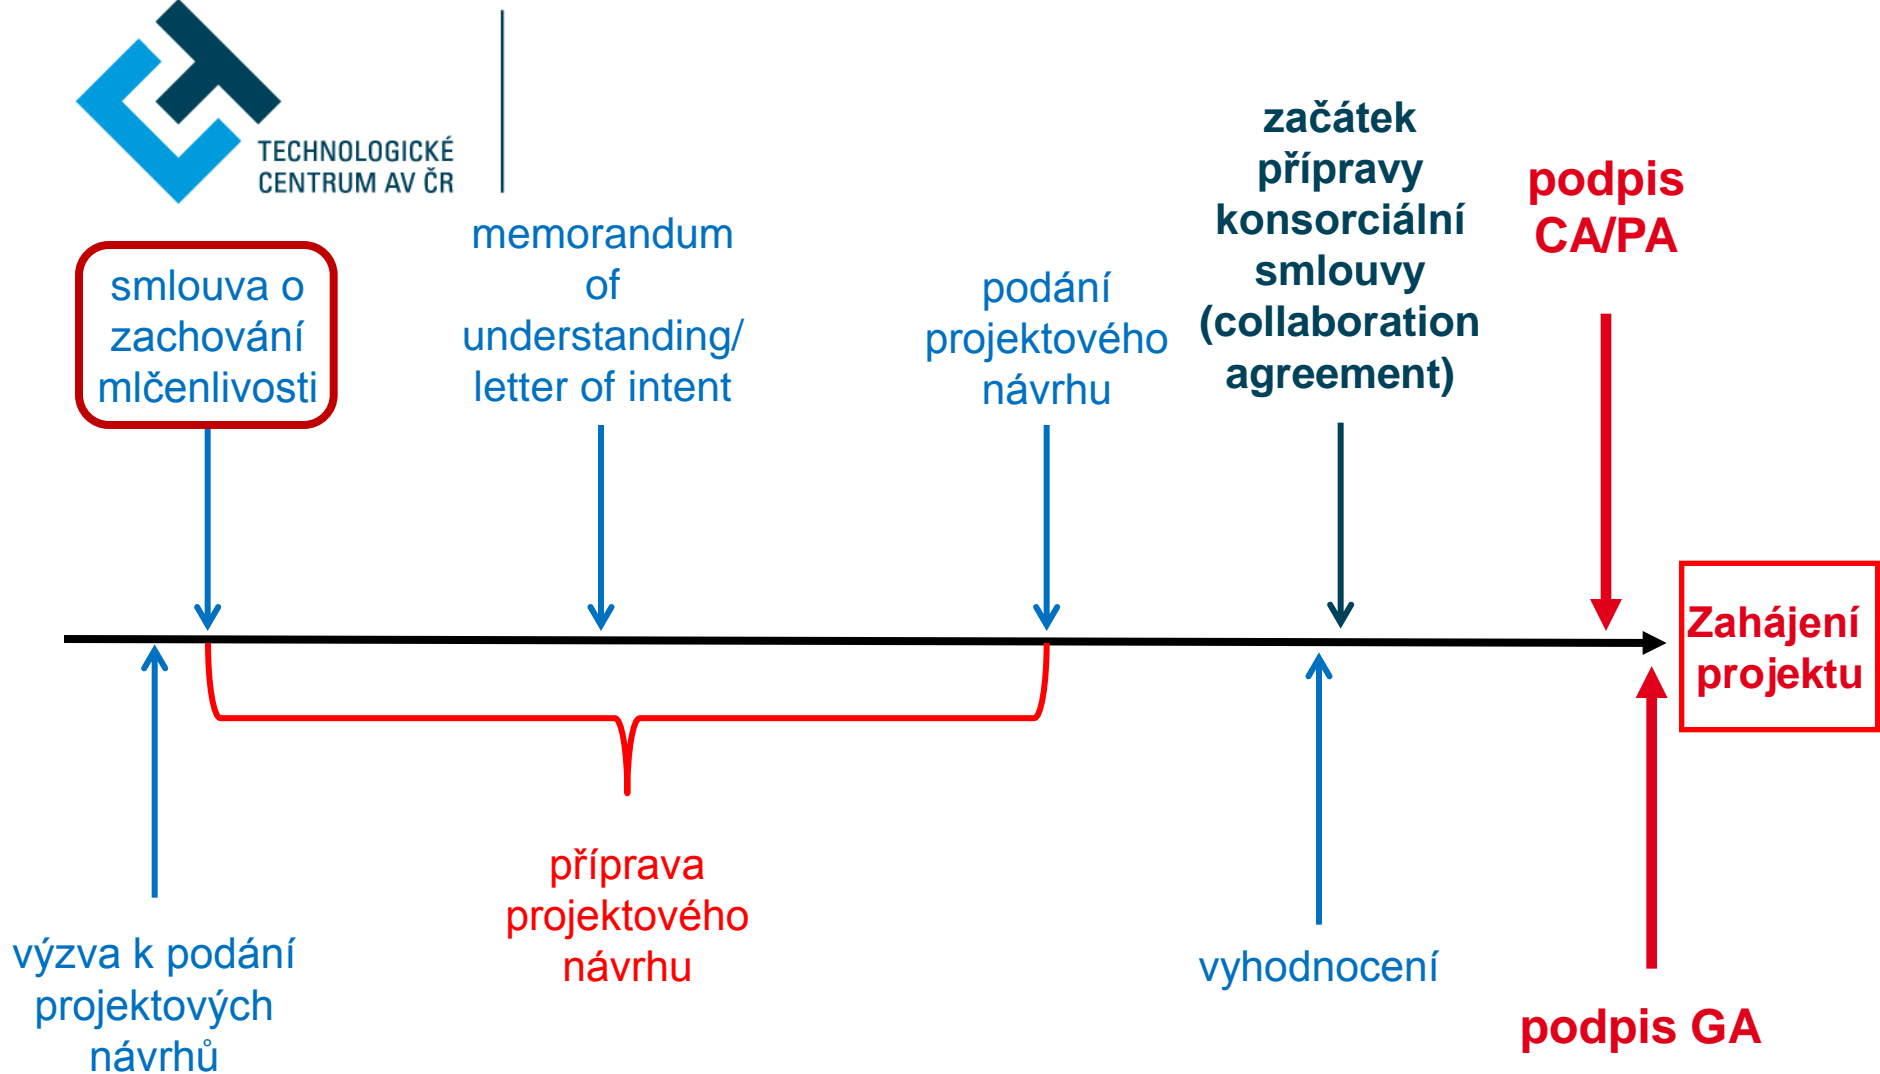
TECHNOLOGICKÉ CENTRUM AV ČR

smlouva o zachování mlčenlivosti

memorandum of understanding/ letter of intent

podání projektového návrhu

začátek přípravy konsorciální smlouvy (collaboration agreement)

podpis CA/PA

Zahájení projektu

výzva k podání projektových návrhů

příprava projektového návrhu

vyhodnocení

podpis GA